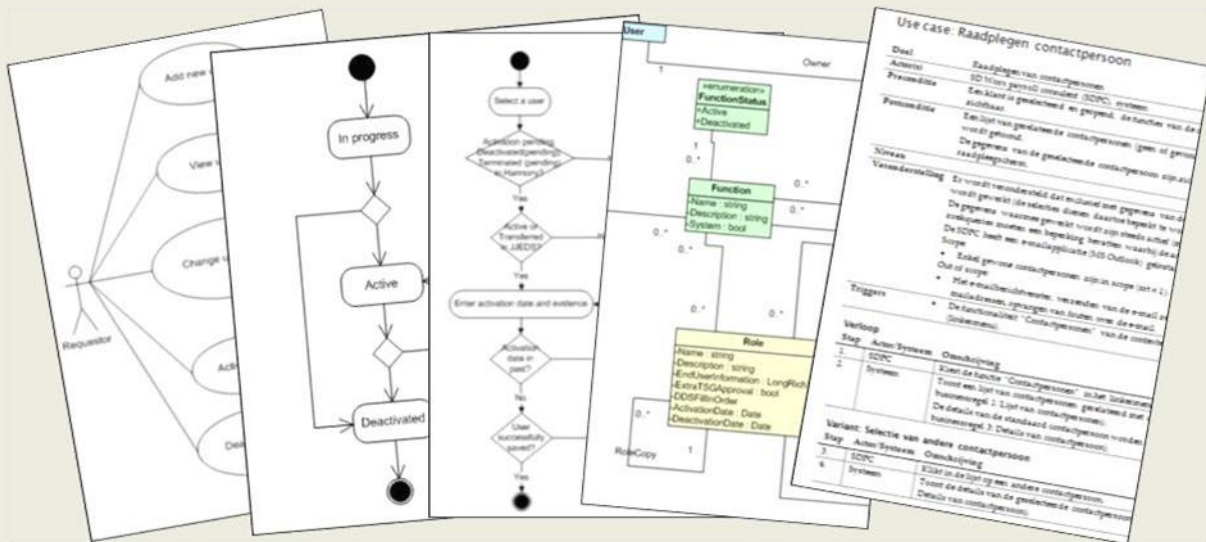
Add new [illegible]

View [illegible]

Change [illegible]

Requestor

Acti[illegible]

Dele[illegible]

In progress

Active

Deactivated

Select a user

Activation pending Deactivated(pending) Terminated (pending) in Harmony?

Yes

Active or Transferred in UEDS?

Yes

Enter activation date and evidence

Activation date in past?

No

User successfully saved?

Yes

User

Owner

1

«enumeration» FunctionStatus
+Active
+Deactivated

1
0..*

Function
-Name : string
-Description : string
-System : bool

0..*
0..*
0..*
0..*
0..*

Role
-Name : string
-Description : string
-EndUserInformation : LongRich
-ExtraTSGApproval : bool
-DDSFillInOrder
-ActivationDate : Date
-DeactivationDate : Date

0..*
RoleCopy
1

Use case: Raadplegen contactpersoon

| Doel | Raadplegen van contactpersonen |
|---|---|
| Actor(s) | SD bizon payroll consultant (SDPC), systeem |
| Preconditie | Een klant is geselecteerd en geopend, de functies van de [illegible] zichtbaar |
| Postconditie | Een lijst van geselecteerde contactpersonen (geen of gevon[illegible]) wordt getoond. De gegevens van de geselecteerde contactpersoon zijn zic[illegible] raadpleegbaar. |
| Niveau | |
| Veronderstelling | Er wordt verondersteld dat enkel met gegevens van de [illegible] wordt gewerkt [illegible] De gegevens waarmee gewerkt wordt zijn steeds actief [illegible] De SDPC heeft een e-mailapplicatie (MS Outlook) geïnsta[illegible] Scope • Enkel gewone contactpersonen zijn in scope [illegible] Out of scope • Het e-mailbericht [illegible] |
| Triggers | • De functionaliteit "Contactpersonen" van de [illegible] (linkermenu) |

Verloop

| Stap | Actor/Systeem | Omschrijving |
|---|---|---|
| 1 | SDPC | Klikt de functie "Contactpersonen" in het linkermen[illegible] |
| 2 | Systeem | Toont een lijst van contactpersonen geselecteerd met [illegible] businessregel 1: Lijst van contactpersonen). De details van de standaard contactpersoon worden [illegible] businessregel 3: Details van contactpersoon). |

Variant: Selectie van andere contactpersoon

| Stap | Actor/Systeem | Omschrijving |
|---|---|---|
| 3 | SDPC | Klikt in de lijst op een andere contactpersoon. |
| 4 | Systeem | Toont de details van de geselecteerde contactpersoon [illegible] Details van contactpersoon). |